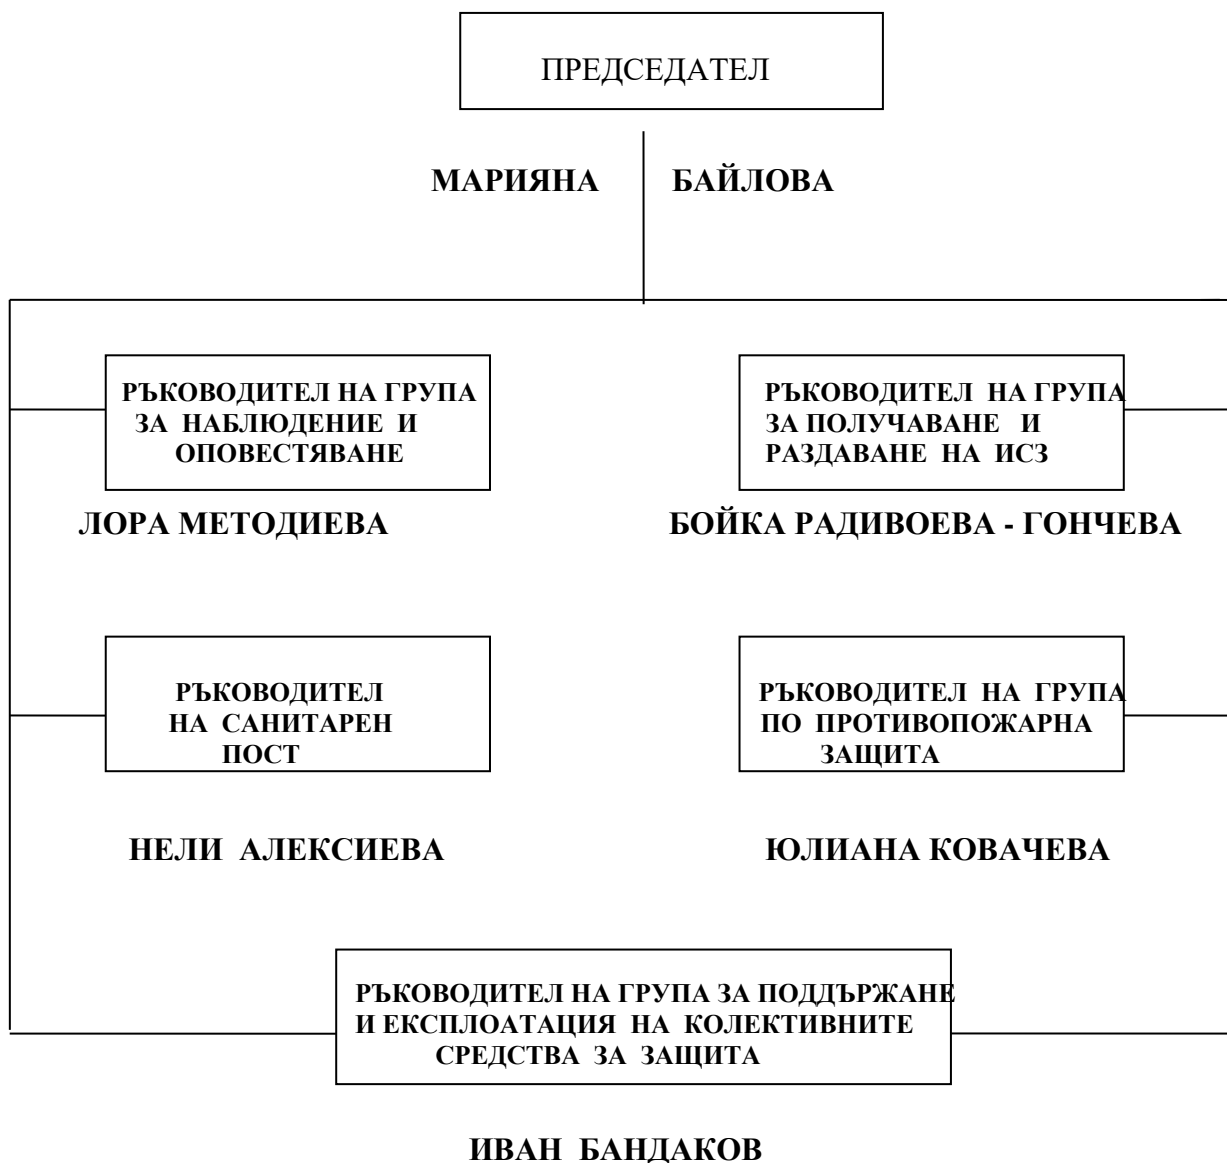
ПРЕДСЕДАТЕЛ

МАРИЯНА БАЙЛОВА

РЪКОВОДИТЕЛ НА ГРУПА ЗА НАБЛЮДЕНИЕ И ОПОВЕСТЯВАНЕ

ЛОРА МЕТОДИЕВА

РЪКОВОДИТЕЛ НА ГРУПА ЗА ПОЛУЧАВАНЕ И РАЗДАВАНЕ НА ИСЗ

БОЙКА РАДИВОЕВА - ГОНЧЕВА

РЪКОВОДИТЕЛ НА САНИТАРЕН ПОСТ

НЕЛИ АЛЕКСИЕВА

РЪКОВОДИТЕЛ НА ГРУПА ПО ПРОТИВОПОЖАРНА ЗАЩИТА

ЮЛИАНА КОВАЧЕВА

РЪКОВОДИТЕЛ НА ГРУПА ЗА ПОДДЪРЖАНЕ И ЕКСПЛОАТАЦИЯ НА КОЛЕКТИВНИТЕ СРЕДСТВА ЗА ЗАЩИТА

ИВАН БАНДАКОВ